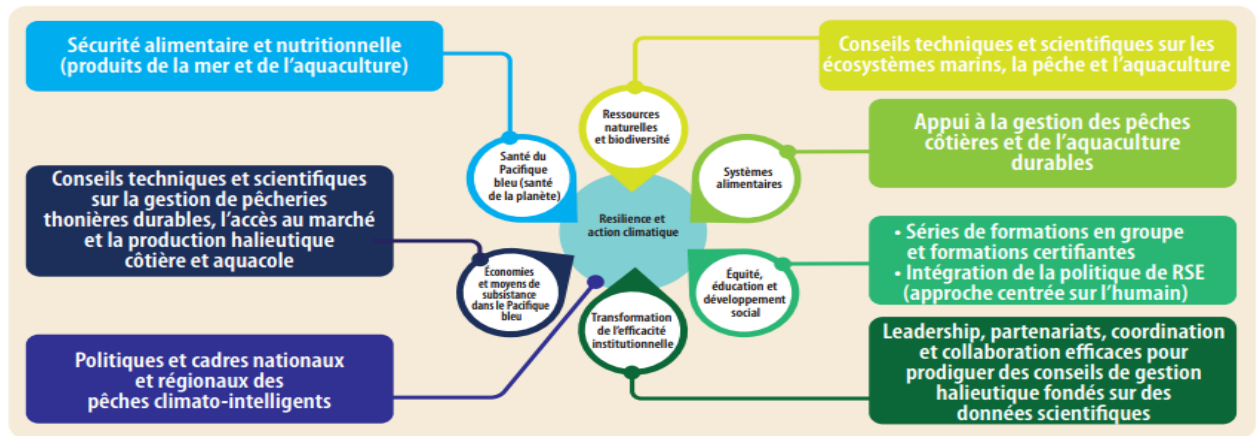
Sécurité alimentaire et nutritionnelle (produits de la mer et de l'aquaculture)

Conseils techniques et scientifiques sur les écosystèmes marins, la pêche et l'aquaculture

Appui à la gestion des pêches côtières et de l'aquaculture durables

Conseils techniques et scientifiques sur la gestion de pêcheries thonières durables, l'accès au marché et la production halieutique côtière et aquacole

• Séries de formations en groupe et formations certifiantes
• Intégration de la politique de RSE (approche centrée sur l'humain)

Politiques et cadres nationaux et régionaux des pêches climato-intelligents

Leadership, partenariats, coordination et collaboration efficaces pour prodiguer des conseils de gestion halieutique fondés sur des données scientifiques

Ressources naturelles et biodiversité

Santé du Pacifique bleu (santé de la planète)

Systèmes alimentaires

Résilience et action climatique

Économies et moyens de subsistance dans le Pacifique bleu

Équité, éducation et développement social

Transformation de l'efficacité institutionnelle